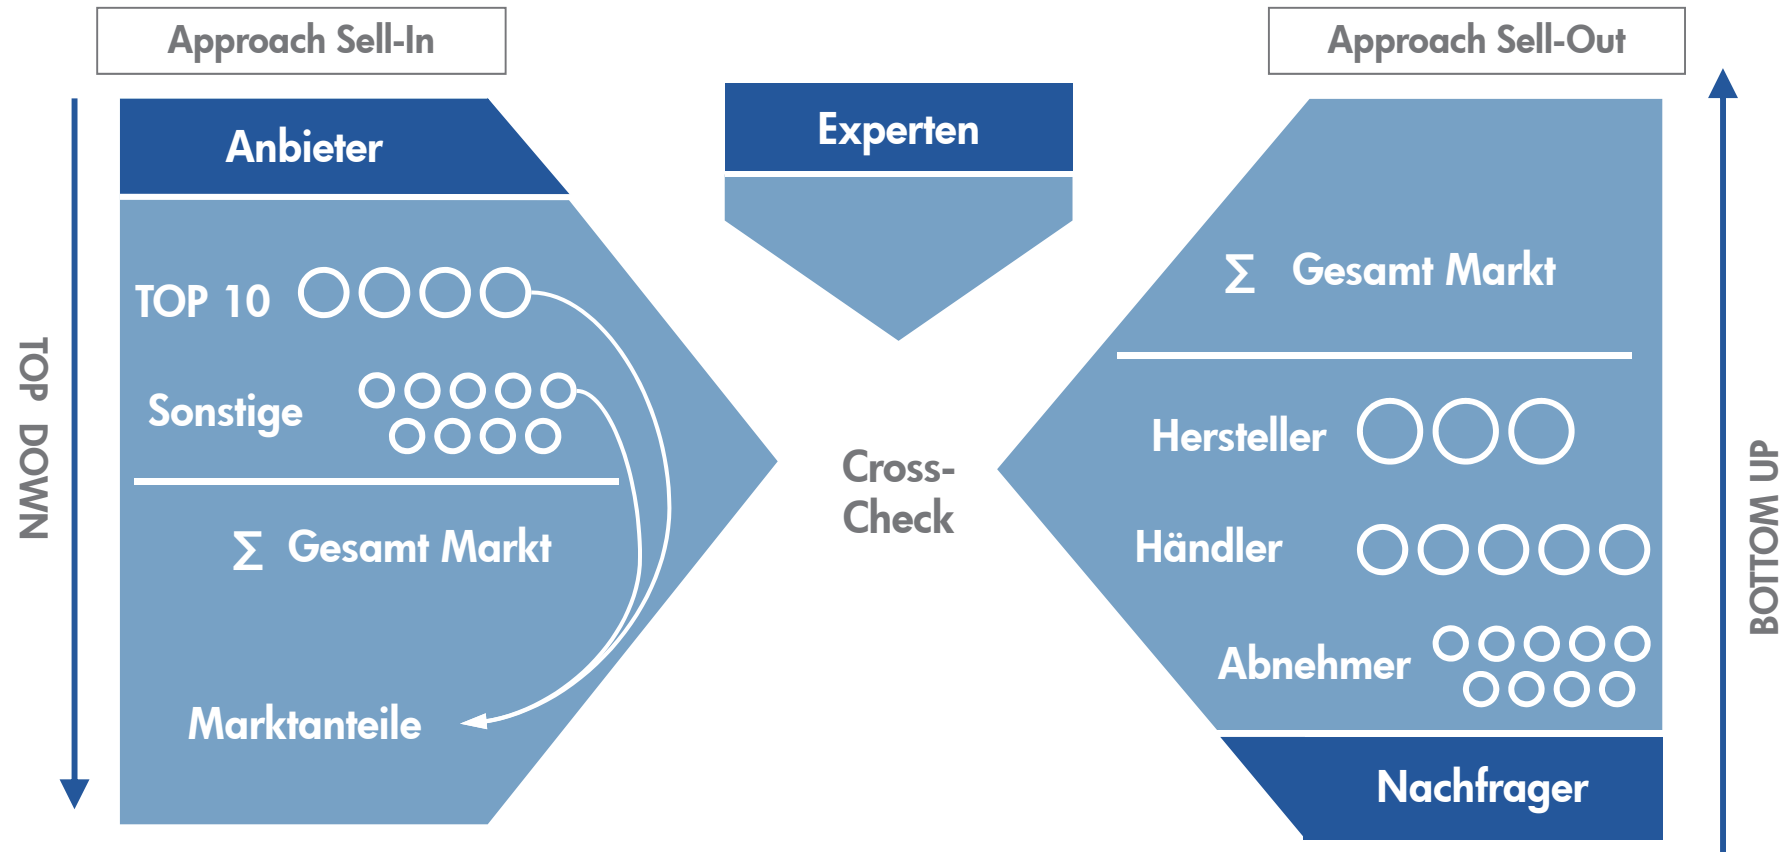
Approach Sell-In

Approach Sell-Out

TOP DOWN

Anbieter

TOP 10

Sonstige

$\Sigma$ Gesamt Markt

Marktanteile

Experten

Cross-Check

$\Sigma$ Gesamt Markt

Hersteller

Händler

Abnehmer

Nachfrager

BOTTOM UP